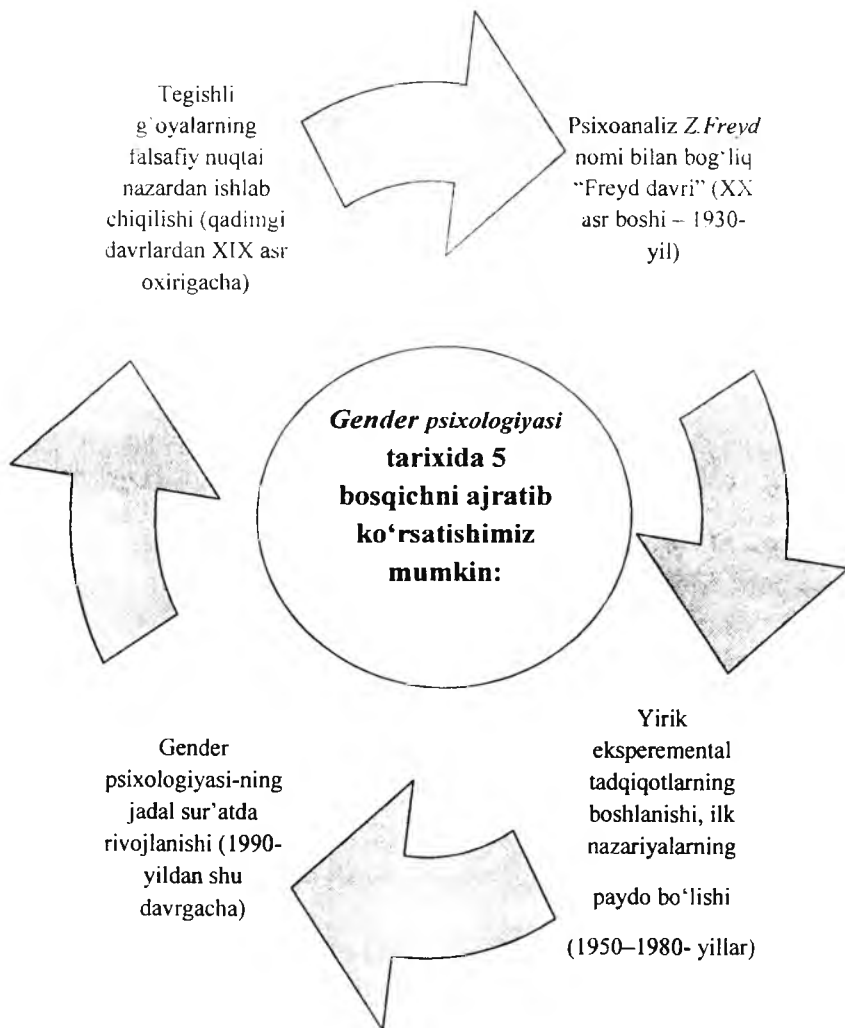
Tegishli g'oyalarning falsafiy nuqtai nazardan ishlab chiqilishi (qadimgi davrlardan XIX asr oxirigacha)

Psixoanaliz *Z.Freyd* nomi bilan bog'liq "Freyd davri" (XX asr boshi – 1930-yil)

***Gender** psixologiyasi* **tarixida 5 bosqichni ajratib ko'rsatishimiz mumkin:**

Yirik eksperemental tadqiqotlarning boshlanishi, ilk nazariyalarning

paydo bo'lishi

(1950–1980- yillar)

Gender psixologiyasi-ning jadal sur'atda rivojlanishi (1990-yildan shu davrgacha)